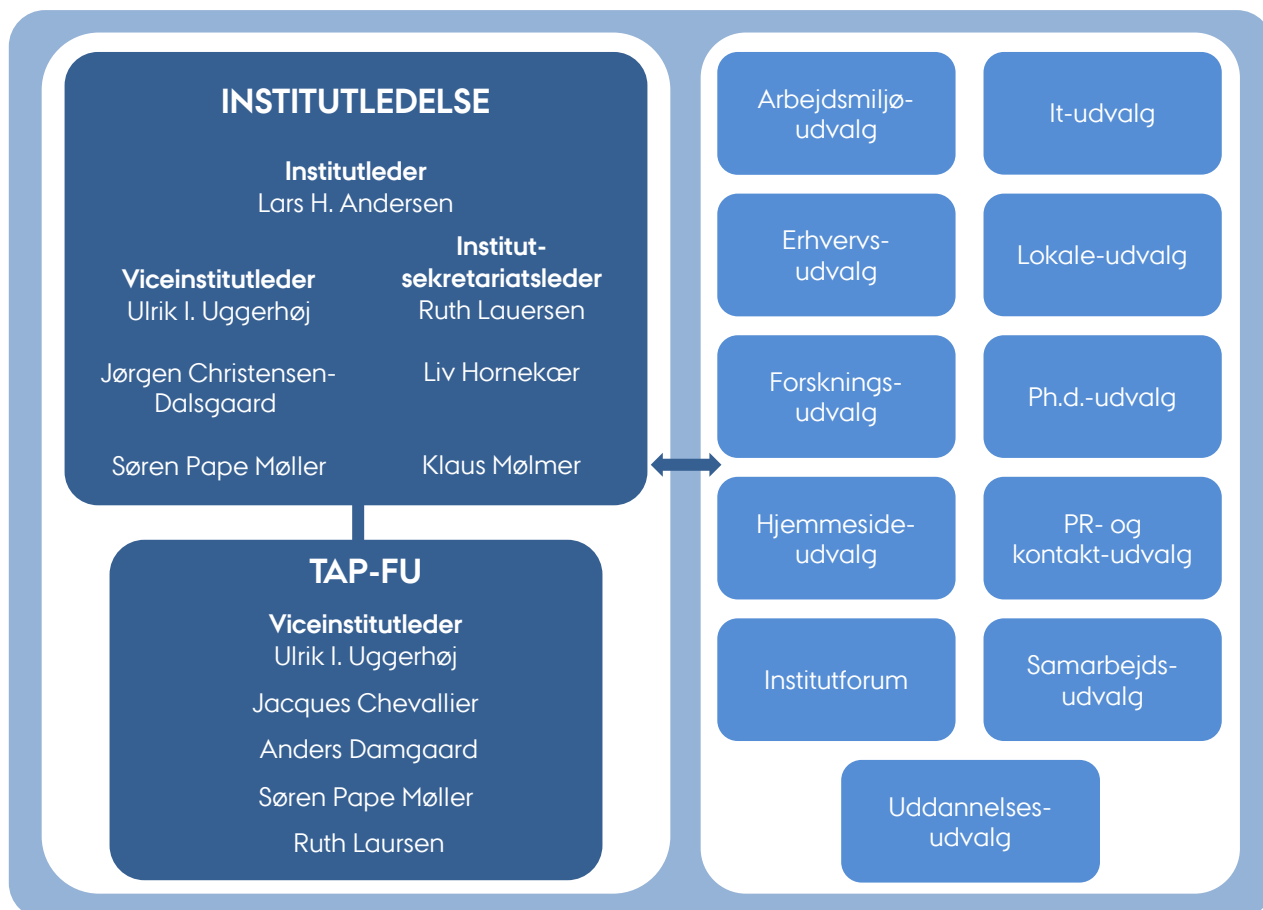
INSTITUTLEDELSE

Institutleder
Lars H. Andersen

Viceinstitutleder
Ulrik I. Uggerhøj

Jørgen Christensen-Dalsgaard

Søren Pape Møller

Institut-sekretariatsleder
Ruth Lauersen

Liv Hornekær

Klaus Mølmer

TAP-FU

Viceinstitutleder
Ulrik I. Uggerhøj

Jacques Chevallier

Anders Damgaard

Søren Pape Møller

Ruth Laursen

Arbejdsmiljø-udvalg

It-udvalg

Erhvervs-udvalg

Lokale-udvalg

Forsknings-udvalg

Ph.d.-udvalg

Hjemmeside-udvalg

PR- og kontakt-udvalg

Institutforum

Samarbejds-udvalg

Uddannelses-udvalg